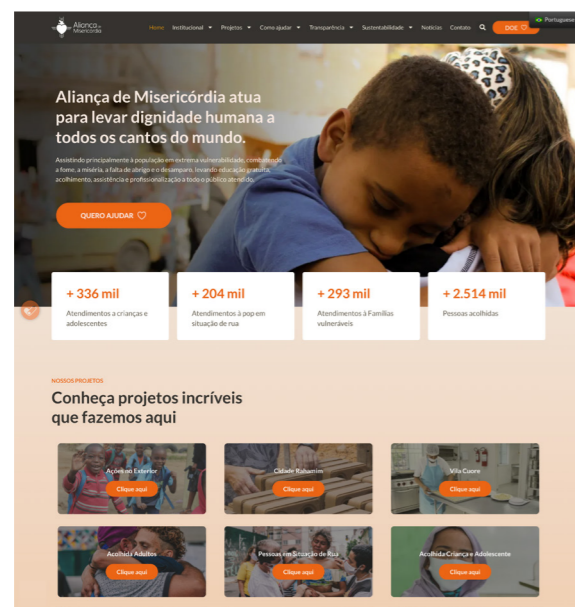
Aliança de Misericórdia

Home Institucional ▾ Projetos ▾ Como ajudar ▾ Transparência ▾ Sustentabilidade ▾ Notícias Contato DOE ♡ Português

Aliança de Misericórdia atua para levar dignidade humana a todos os cantos do mundo.

Assistindo principalmente à população em extrema vulnerabilidade, combatendo a fome, a miséria, a falta de abrigo e o desamparo, levando educação gratuita, acolhimento, assistência e profissionalização a todo o público atendido.

QUERO AJUDAR ♡

+ 336 mil
Atendimentos a crianças e adolescentes

+ 204 mil
Atendimentos à pop em situação de rua

+ 293 mil
Atendimentos à Famílias vulneráveis

+ 2.514 mil
Pessoas acolhidas

NOSSOS PROJETOS

Conheça projetos incríveis que fazemos aqui

Ações no Exterior
Clique aqui

Cidade Rahamim
Clique aqui

Villa Cuore
Clique aqui

Acolhida Adultos
Clique aqui

Pessoas em Situação de Rua
Clique aqui

Acolhida Criança e Adolescente
Clique aqui